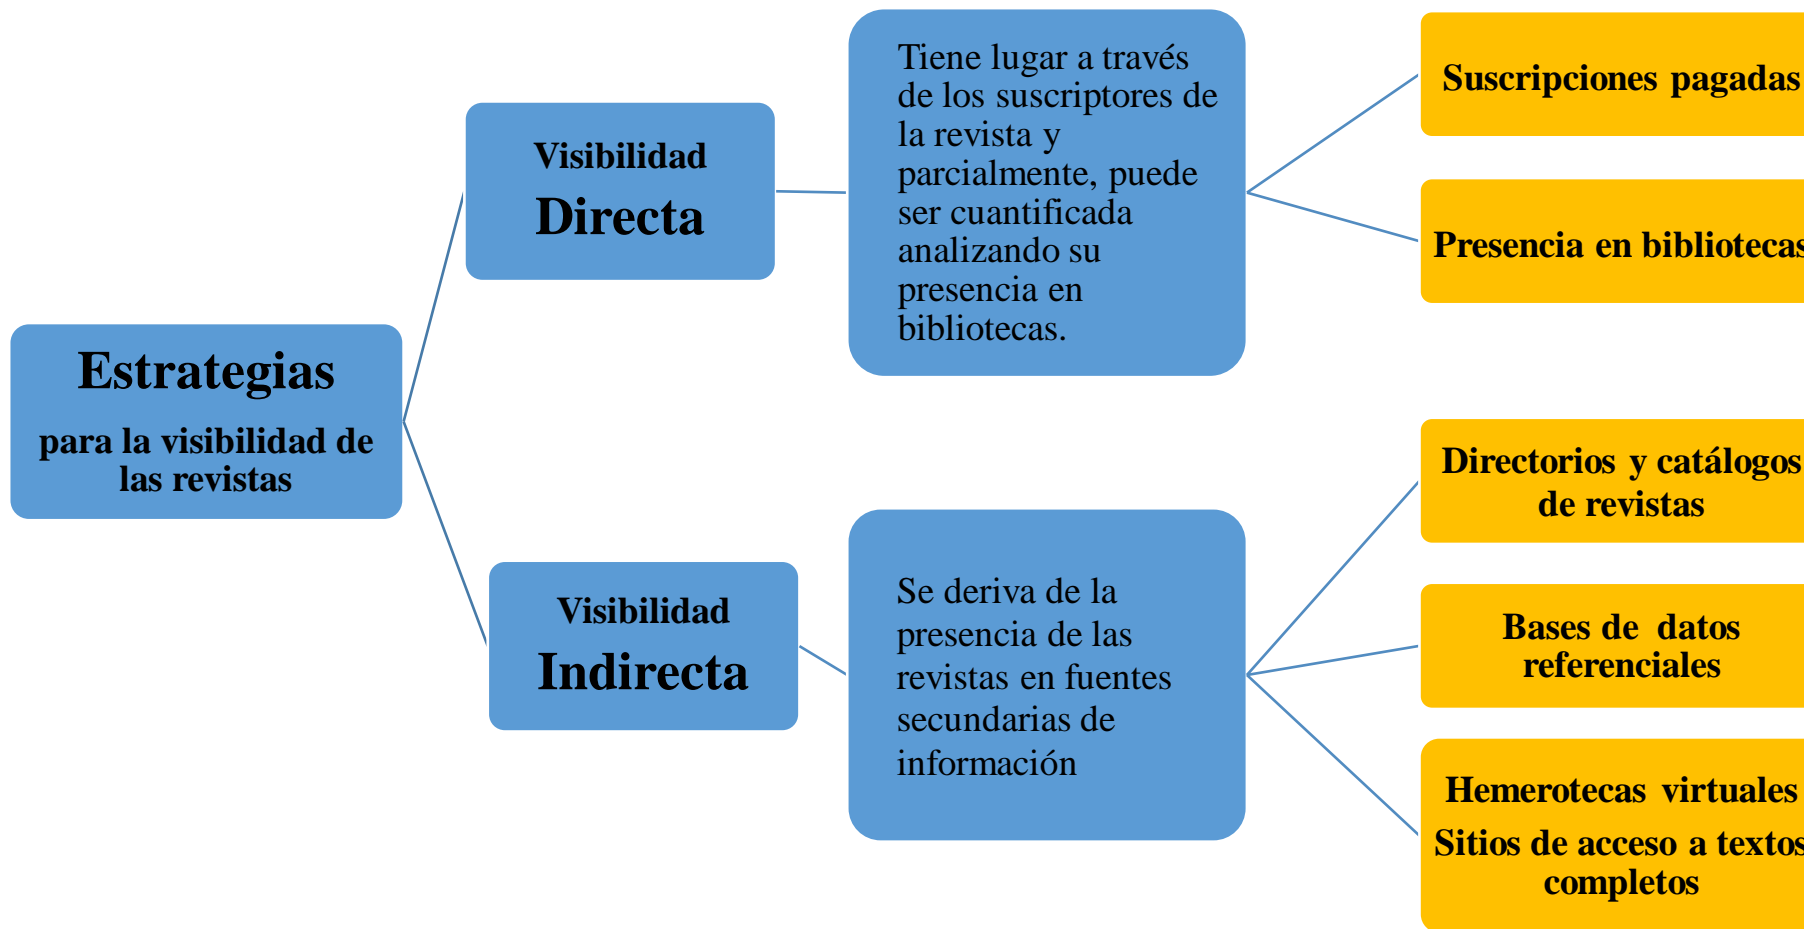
Estrategias

para la visibilidad de las revistas

Visibilidad

Directa

Tiene lugar a través de los suscriptores de la revista y parcialmente, puede ser cuantificada analizando su presencia en bibliotecas.

Suscripciones pagadas

Presencia en bibliotecas

Visibilidad

Indirecta

Se deriva de la presencia de las revistas en fuentes secundarias de información

Directorios y catálogos de revistas

Bases de datos referenciales

Hemerotecas virtuales

Sitios de acceso a textos completos